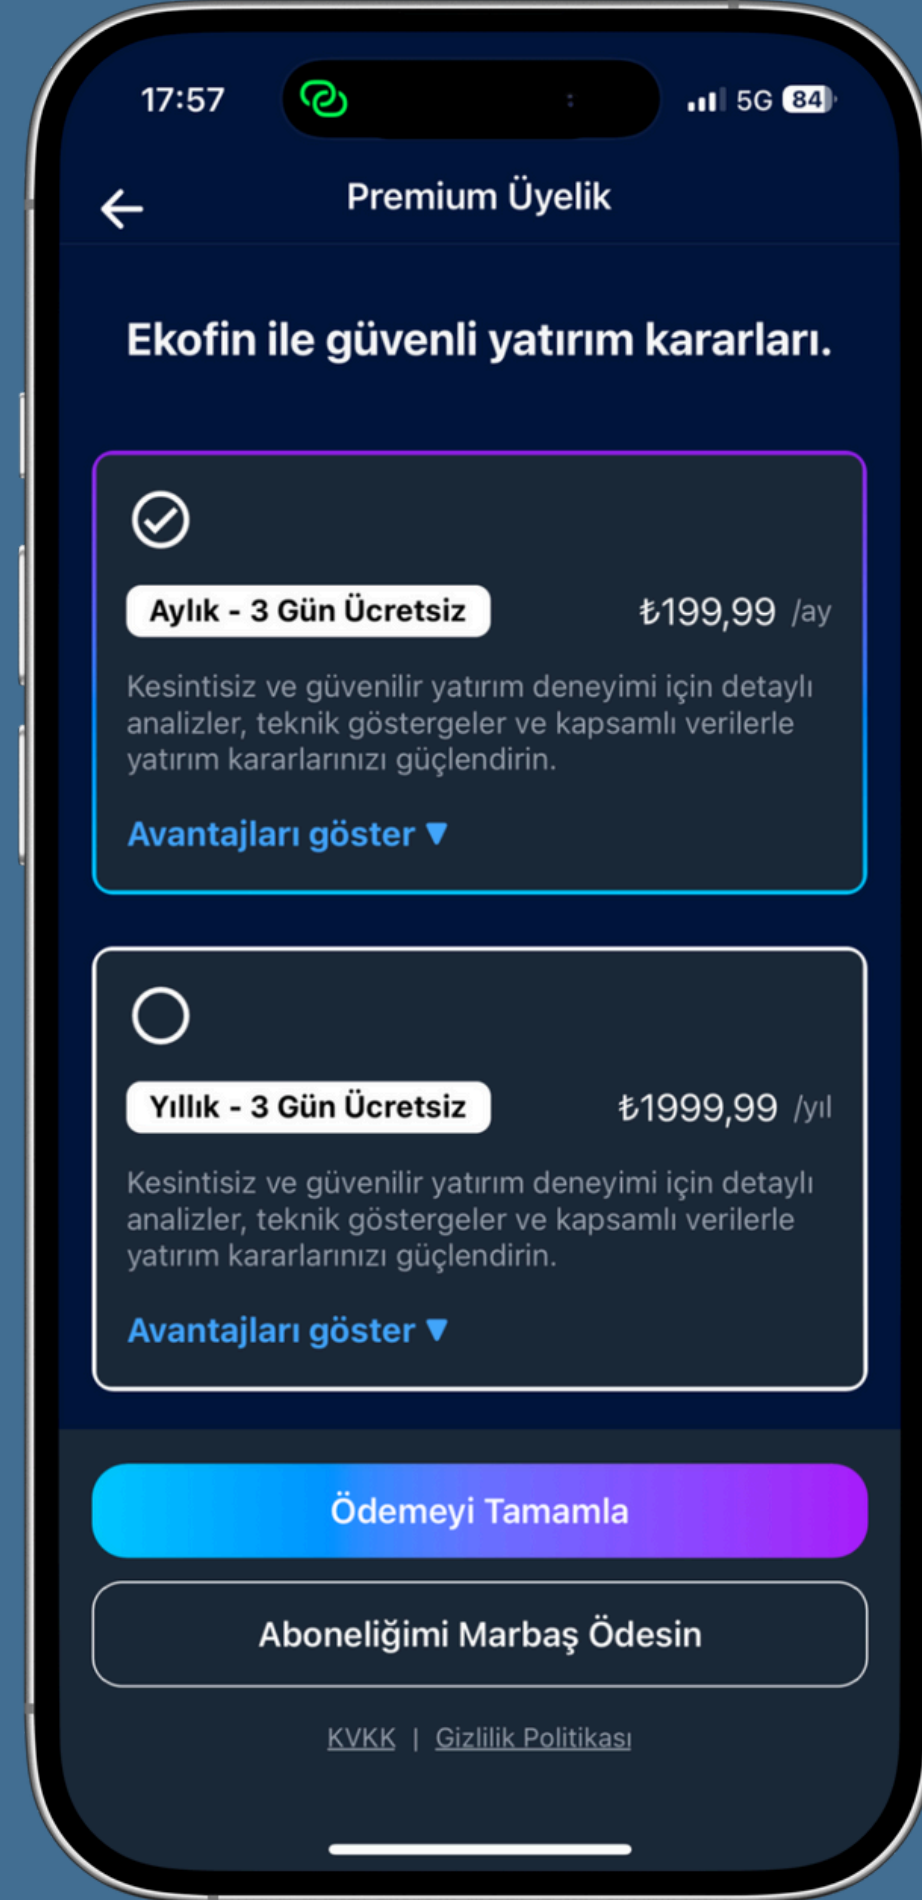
17:57

5G 84

Premium Üyelik

Ekofin ile güvenli yatırım kararları.

Aylık - 3 Gün Ücretsiz

₺199,99 /ay

Kesintisiz ve güvenilir yatırım deneyimi için detaylı analizler, teknik göstergeler ve kapsamlı verilerle yatırım kararlarınızı güçlendirin.

Avantajları göster ▼

Yıllık - 3 Gün Ücretsiz

₺1999,99 /yıl

Kesintisiz ve güvenilir yatırım deneyimi için detaylı analizler, teknik göstergeler ve kapsamlı verilerle yatırım kararlarınızı güçlendirin.

Avantajları göster ▼

Ödemeyi Tamamla

Aboneliğimi Marbaş Ödesin

KVKK | Gizlilik Politikası